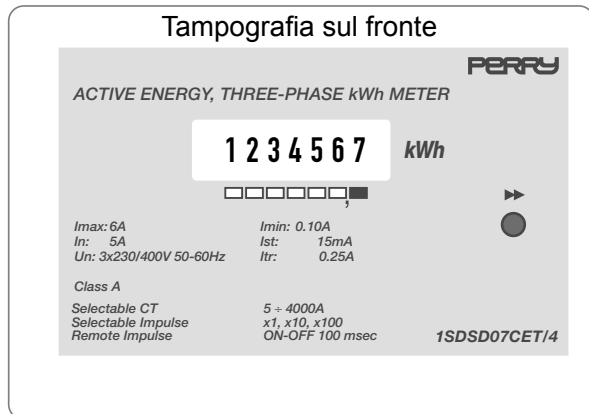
Tampografia sul fronte

PERRY

ACTIVE ENERGY, THREE-PHASE kWh METER

1234567 kWh

Imax: 6A
In: 5A
Un: 3x230/400V 50-60Hz

Imin: 0.10A
Ist: 15mA
Itr: 0.25A

Class A

Selectable CT
Selectable Impulse
Remote Impulse

5 ÷ 4000A
x1, x10, x100
ON-OFF 100 msec

1SDSD07CET/4